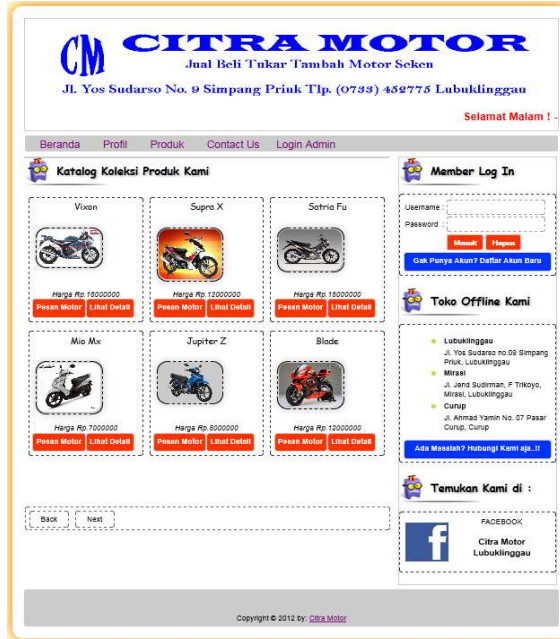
CM CITRA MOTOR
Jual Beli Tukar Tambah Motor Seken
Jl. Yos Sudarso No. 9 Simpang Priuk Tlp. (0733) 452775 Lubuklinggau

Selamat Malam ! -

Beranda Profil Produk Contact Us Login Admin

Katalog Koleksi Produk Kami

Vixon
Harga Rp.18000000
Pesan Motor Lihat Detail

Supra X
Harga Rp.12000000
Pesan Motor Lihat Detail

Satria Fu
Harga Rp.15000000
Pesan Motor Lihat Detail

Mio Mx
Harga Rp.7000000
Pesan Motor Lihat Detail

Jupiter Z
Harga Rp.8000000
Pesan Motor Lihat Detail

Blade
Harga Rp.12000000
Pesan Motor Lihat Detail

Back Next

Member Log In
Username :
Password :
Masuk Hapus
Gak Punya Akun? Daftar Akun Baru

Toko Offline Kami
Lubuklinggau
Jl. Yos Sudarso no.09 Simpang Priuk, Lubuklinggau
Mirasi
Jl. Jend Sudirman, F Trikoyo, Mirasi, Lubuklinggau
Curup
Jl. Ahmad Yamin No. 07 Pasar Curup, Curup
Ada Masalah? Hubungi Kami aja..!!

Temukan Kami di :
FACEBOOK
Citra Motor Lubuklinggau

Copyright © 2012 by: Citra Motor